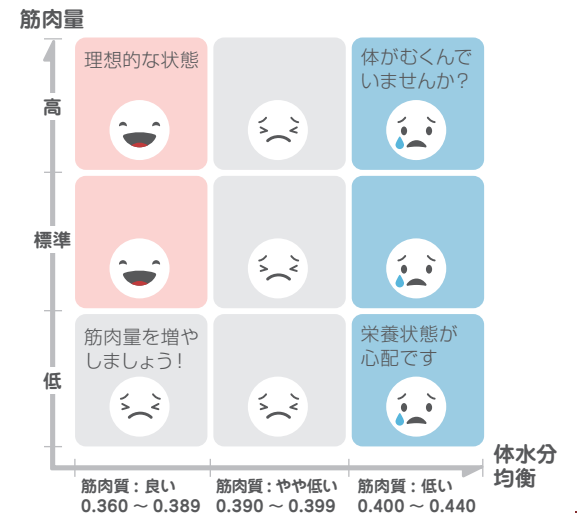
筋肉量

高

標準

低

理想的な状態

体がむくんでいませんか?

筋肉量を増やしましょう!

栄養状態が心配です

体水分均衡

筋肉質：良い
0.360 ～ 0.389

筋肉質：やや低い
0.390 ～ 0.399

筋肉質：低い
0.400 ～ 0.440